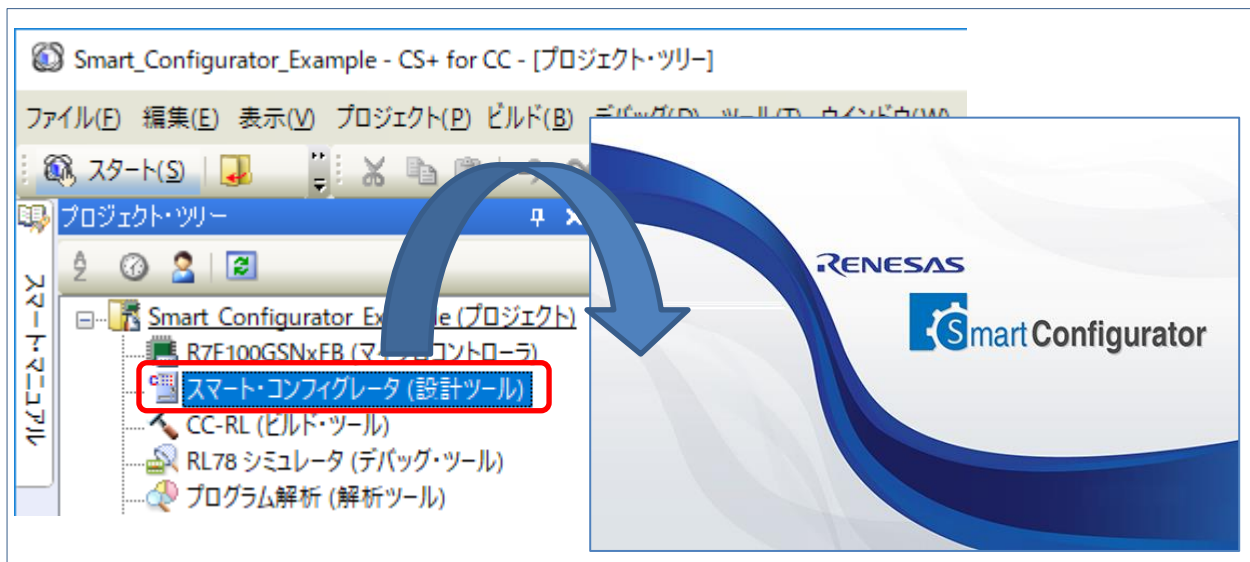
Smart_Configurator_Example - CS+ for CC - [プロジェクト・ツリー]

ファイル(F) 編集(E) 表示(V) プロジェクト(P) ビルド(B) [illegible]

スタート(S)

プロジェクト・ツリー

スマート・マニュアル

Smart_Configurator_Ex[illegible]e (プロジェクト)
R7F100GSNxFB (マ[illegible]コントローラ)
スマート・コンフィグレータ (設計ツール)
CC-RL (ビルド・ツール)
RL78 シミュレータ (デバッグ・ツール)
プログラム解析 (解析ツール)

RENESAS
Smart Configurator